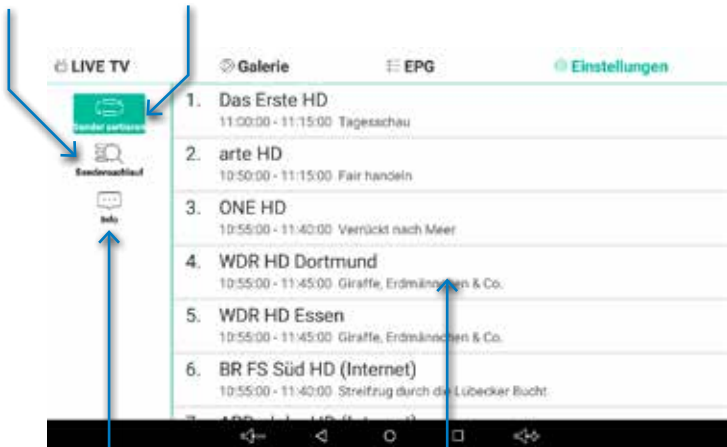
LIVE TV
Galerie
EPG
Einstellungen
Sender sortieren
Sendersuchlauf
Info

1. Das Erste HD
11:00:00 - 11:15:00 Tagesschau
2. arte HD
10:50:00 - 11:15:00 Fair handeln
3. ONE HD
10:55:00 - 11:40:00 Verrückt nach Meer
4. WDR HD Dortmund
10:55:00 - 11:45:00 Giraffe, Erdmännchen & Co.
5. WDR HD Essen
10:55:00 - 11:45:00 Giraffe, Erdmännchen & Co.
6. BR FS Süd HD (Internet)
10:55:00 - 11:40:00 Streifzug durch die Lübecker Bucht
7. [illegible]